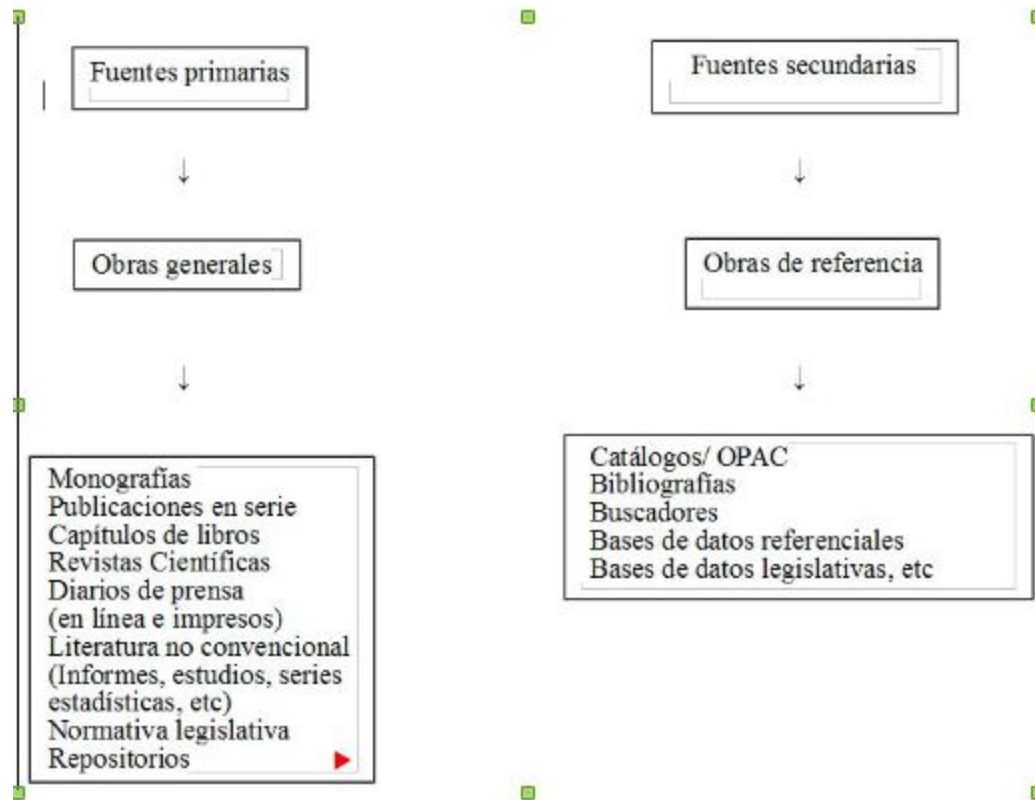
Fuentes primarias

↓

Obras generales

↓

Monografías
Publicaciones en serie
Capítulos de libros
Revistas Científicas
Diarios de prensa
(en línea e impresos)
Literatura no convencional
(Informes, estudios, series estadísticas, etc)
Normativa legislativa
Repositorios

Fuentes secundarias

↓

Obras de referencia

↓

Catálogos/ OPAC
Bibliografías
Buscadores
Bases de datos referenciales
Bases de datos legislativas, etc